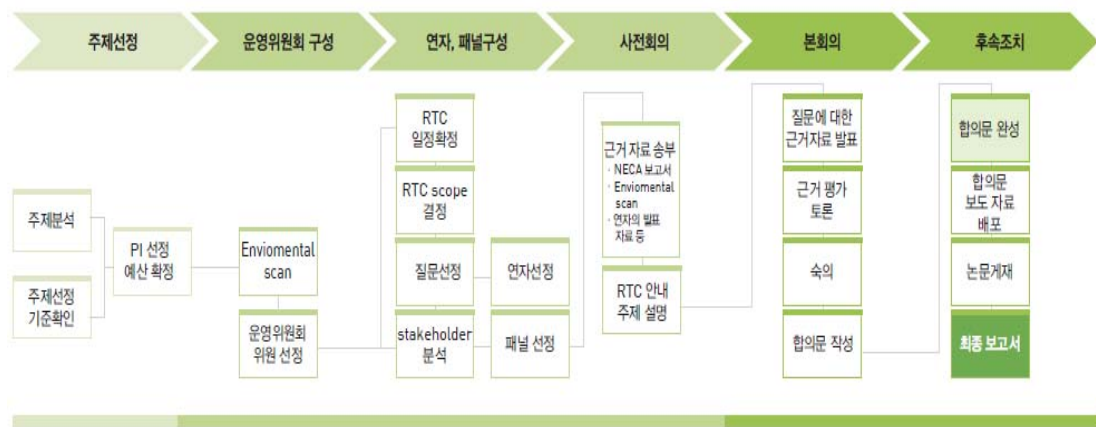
주제선정

운영위원회 구성

연자, 패널구성

사전회의

본회의

후속조치

주제분석

주제선정 기준확인

PI 선정 예산 확정

Enviomental scan

운영위원회 위원 선정

RTC 일정확정

RTC scope 결정

질문선정

stakeholder 분석

연자선정

패널 선정

근거 자료 송부
- NECA 보고서
- Enviomental scan
- 연자의 발표 자료 등

RTC 안내 주제 설명

질문에 대한 근거자료 발표

근거 평가 토론

숙의

합의문 작성

합의문 완성

합의문 보도 자료 배포

논문게재

최종 보고서